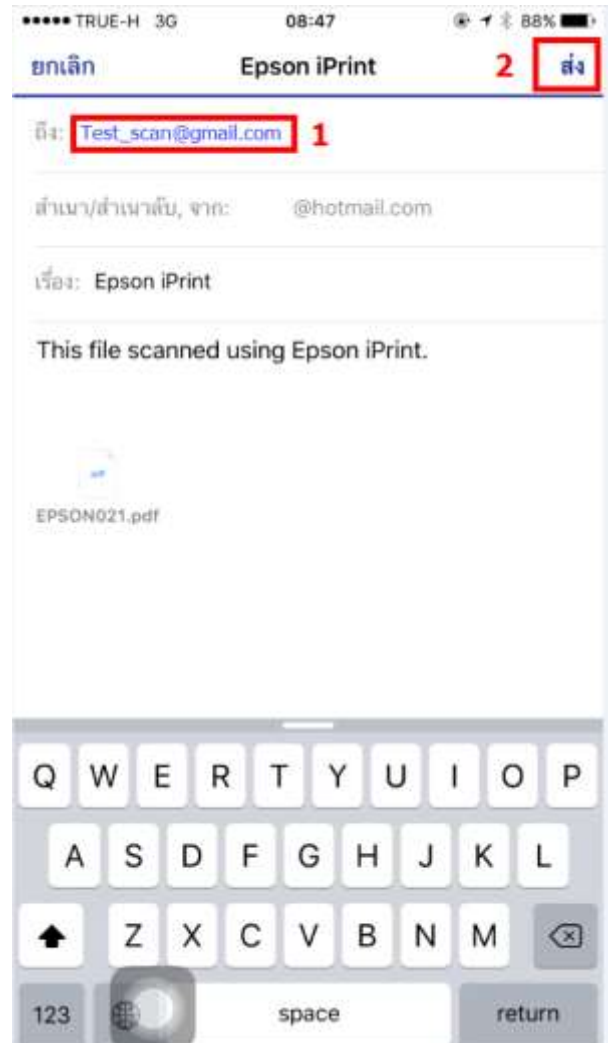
●●●●● TRUE-H 3G 08:47 88%

ยกเลิก Epson iPrint 2 ส่ง

ถึง: Test_scan@gmail.com 1

สำเนา/สำเนาลับ, จาก: @hotmail.com

เรื่อง: Epson iPrint

This file scanned using Epson iPrint.

EPSON021.pdf

Q W E R T Y U I O P
A S D F G H J K L
Z X C V B N M
123 space return